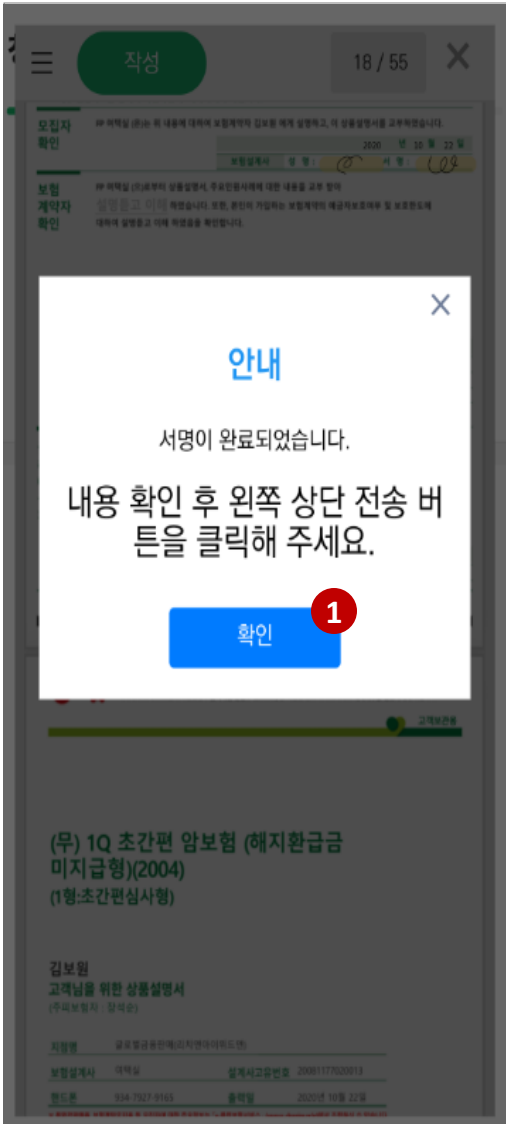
작성

18 / 55

모집자 확인

보험계약자 확인

보험설계사 성명 서명

설명듣고 이해

안내

서명이 완료되었습니다.

내용 확인 후 왼쪽 상단 전송 버튼을 클릭해 주세요.

확인

1

고객보관용

(무) 1Q 초간편 암보험 (해지환급금 미지급형)(2004)

(1형:초간편심사형)

김보험

고객님을 위한 상품설명서

(주피보험자 : 장석순)

지점명

보험설계사

설계서고유번호

핸드폰

출력일

2020년 10월 22일